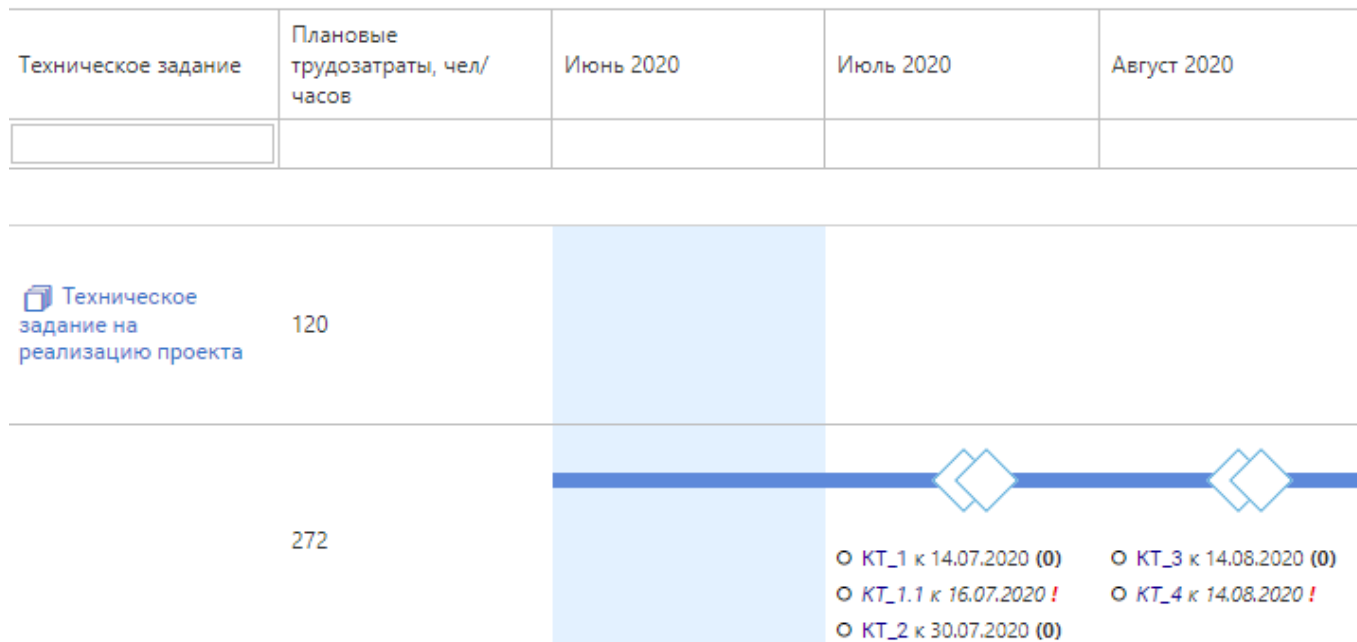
| Техническое задание | Плановые трудозатраты, чел/часов | Июнь 2020 | Июль 2020 | Август 2020 |
|---|---|---|---|---|
| | | | | |
| Техническое задание на реализацию проекта | 120 | | | |
| | 272 | | КТ_1 к 14.07.2020 **(0)**<br>*КТ_1.1 к 16.07.2020* **!**<br>КТ_2 к 30.07.2020 **(0)** | КТ_3 к 14.08.2020 **(0)**<br>*КТ_4 к 14.08.2020* **!** |